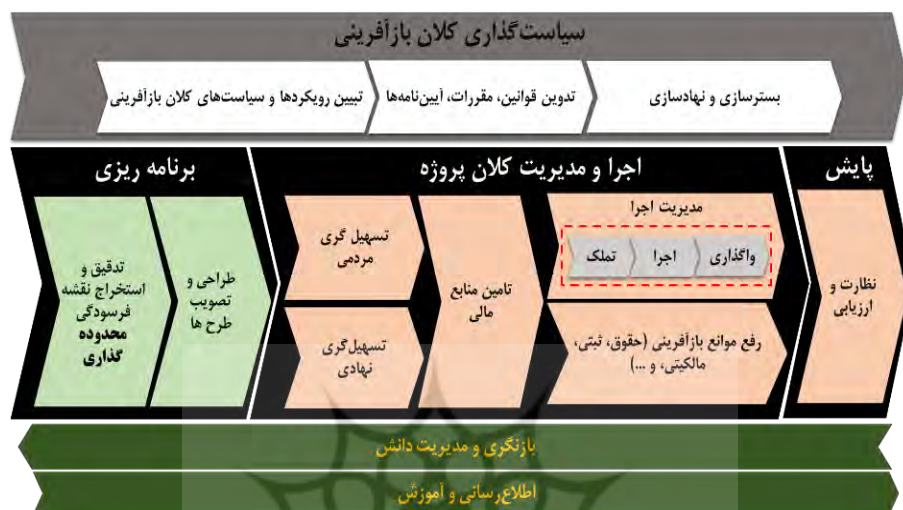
سیاست‌گذاری کلان بازآفرینی

بسترسازی و نهادسازی

تدوین قوانین، مقررات، آیین‌نامه‌ها

تبیین رویکردها و سیاست‌های کلان بازآفرینی

پایش

اجرا و مدیریت کلان پروژه

برنامه ریزی

نظارت و ارزیابی

مدیریت اجرا

واگذاری

اجرا

تملک

رفع موانع بازآفرینی (حقوق، ثبتی، مالکیتی، و ...)

تامین منابع مالی

تسهیل گری مردمی

تسهیل‌گری نهادی

طراحی و تصویب طرح ها

تدقیق و استخراج نقشه فرسودگی محدوده گذاری

بازنگری و مدیریت دانش

اطلاع‌رسانی و آموزش